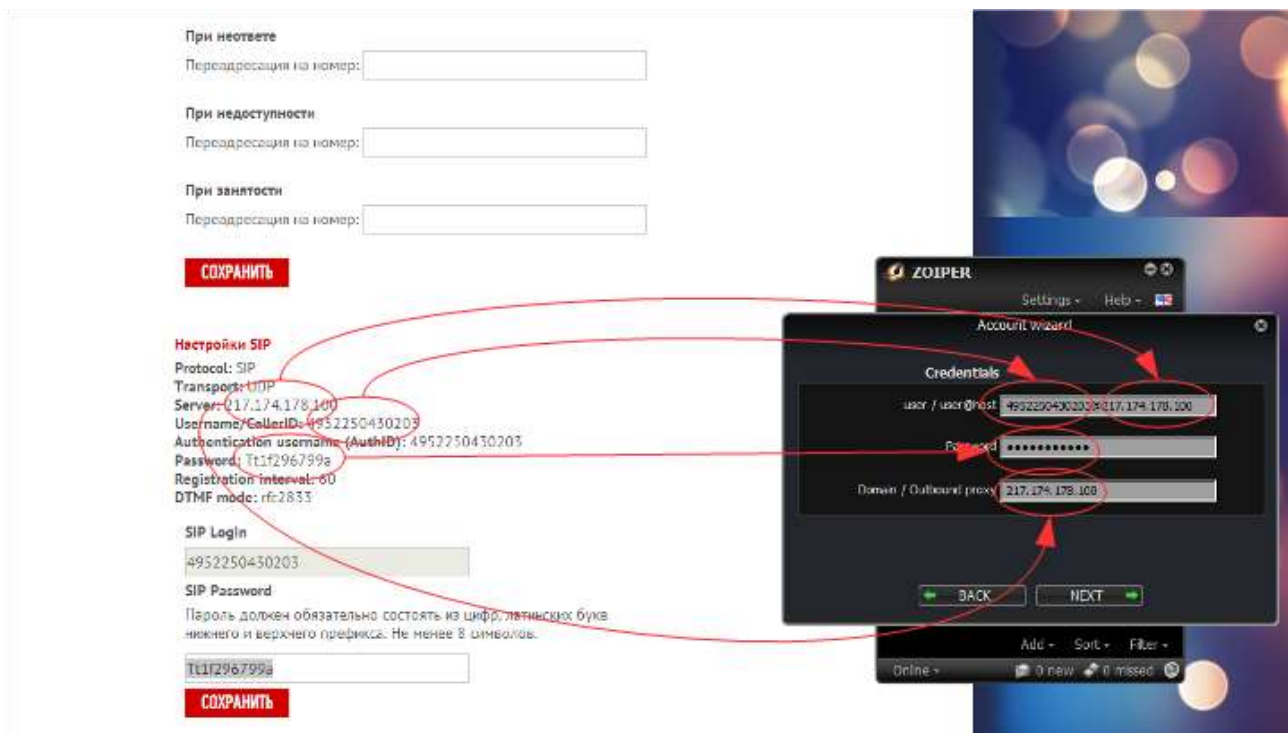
При неответе

Переадресация на номер:

При недоступности

Переадресация на номер:

При занятости

Переадресация на номер:

СОХРАНИТЬ

Настройки SIP
Protocol: SIP
Transport: UDP
Server: 217.174.178.100
Username/CallerID: 4952250430203
Authentication username (AuthID): 4952250430203
Password: Tt1f296799a
Registration interval: 60
DTMF mode: rfc2833

SIP Login

4952250430203

SIP Password

Пароль должен обязательно состоять из цифр, латинских букв нижнего и верхнего префикса. Не менее 8 символов.

Tt1f296799a

СОХРАНИТЬ

ZOIPER

Settings - Help -

Account wizard

Credentials

user / user@host 4952250430203@217.174.178.100

Password ••••••••••••

Domain / Outbound proxy 217.174.178.100

BACK NEXT

Add - Sort - Filter -

Online - 0 new 0 missed